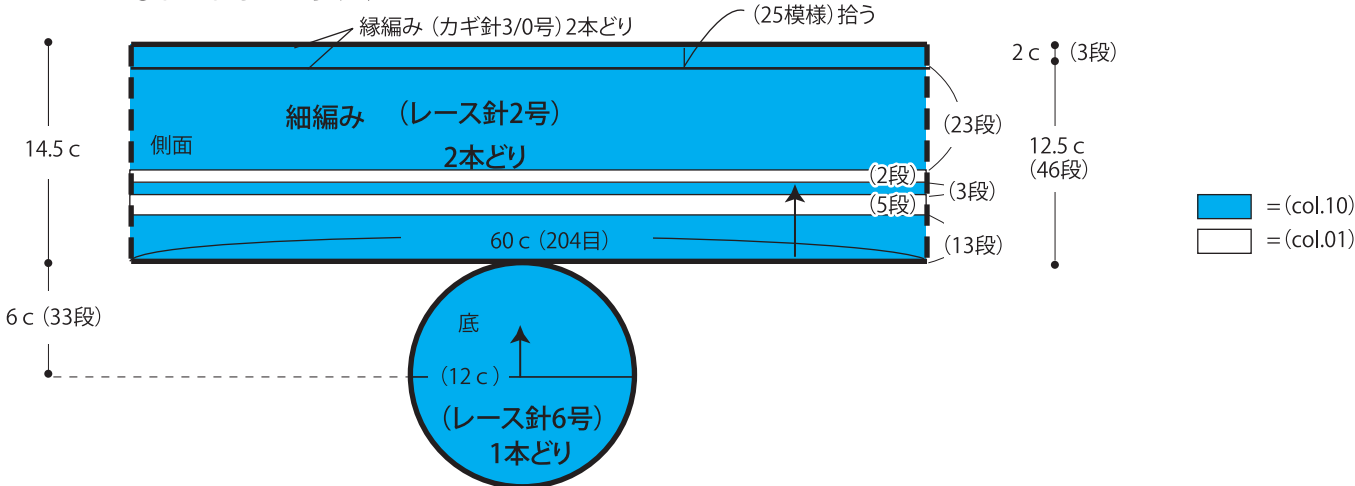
縁編み（カギ針3/0号）2本どり

（25模様）拾う

2 c （3段）

細編み （レース針2号）

2本どり

側面

14.5 c

（23段）

12.5 c
（46段）

（2段）

（3段）

（5段）

60 c（204目）

（13段）

＝（col.10）

＝（col.01）

6 c（33段）

底

（12 c）

（レース針6号）
1本どり